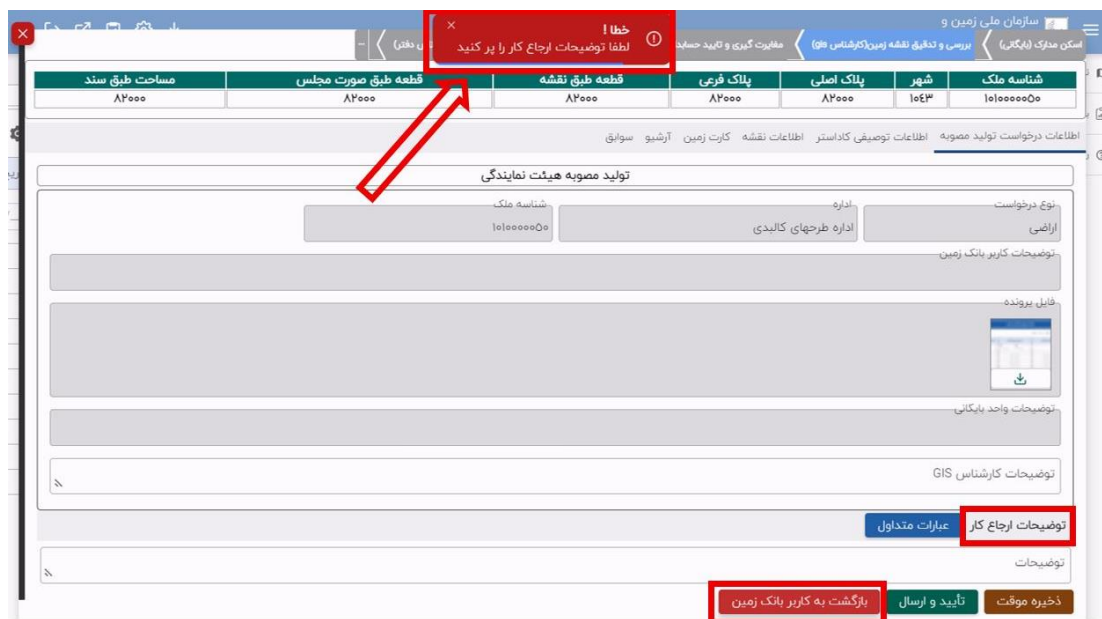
سازمان ملی زمین و

اسکن مدارک (بایگانی) | بررسی و تدقیق نقشه زمین(کارشناس gis) | مغایرت گیری و تایید حساید | ... دفتر)

خطا !
لطفا توضیحات ارجاع کار را پر کنید

| مساحت طبق سند | قطعه طبق صورت مجلس | قطعه طبق نقشه | پلاک فرعی | پلاک اصلی | شهر | شناسه ملک |
|---|---|---|---|---|---|---|
| ۸۲۰۰۰ | ۸۲۰۰۰ | ۸۲۰۰۰ | ۸۲۰۰۰ | ۸۲۰۰۰ | ۱۰٤۳ | ۱۰۱۰۰۰۰۰۵۰ |

اطلاعات درخواست تولید مصوبه | اطلاعات توصیفی کاداستر | اطلاعات نقشه | کارت زمین | آرشیو | سوابق

تولید مصوبه هیئت نمایندگی

نوع درخواست
اراضی

اداره
اداره طرحهای کالبدی

شناسه ملک
۱۰۱۰۰۰۰۰۵۰

توضیحات کاربر بانک زمین

فایل پرونده

توضیحات واحد بایگانی

توضیحات کارشناس GIS

توضیحات ارجاع کار | عبارات متداول

توضیحات

ذخیره موقت | تأیید و ارسال | بازگشت به کاربر بانک زمین